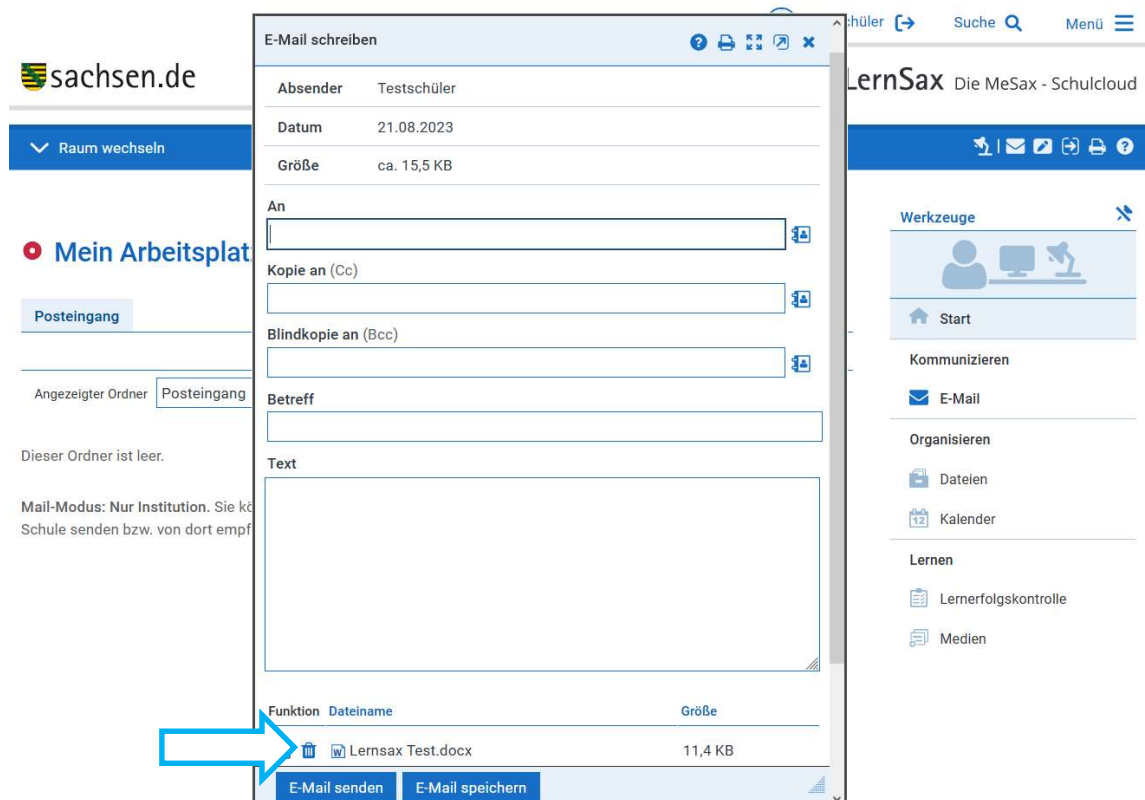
sachsen.de

chüler Suche Menü

LernSax Die MeSax - Schulcloud

Raum wechseln

Mein Arbeitsplat

Posteingang

Angezeigter Ordner Posteingang

Dieser Ordner ist leer.

Mail-Modus: Nur Institution. Sie kö Schule senden bzw. von dort empf

E-Mail schreiben

| Absender | Testschüler |
|---|---|
| Datum | 21.08.2023 |
| Größe | ca. 15,5 KB |

An

Kopie an (Cc)

Blindkopie an (Bcc)

Betreff

Text

| Funktion | Dateiname | Größe |
|---|---|---|
| | Lernsax Test.docx | 11,4 KB |

E-Mail senden E-Mail speichern

Werkzeuge

Start

Kommunizieren

E-Mail

Organisieren

Dateien

12 Kalender

Lernen

Lernerfolgskontrolle

Medien